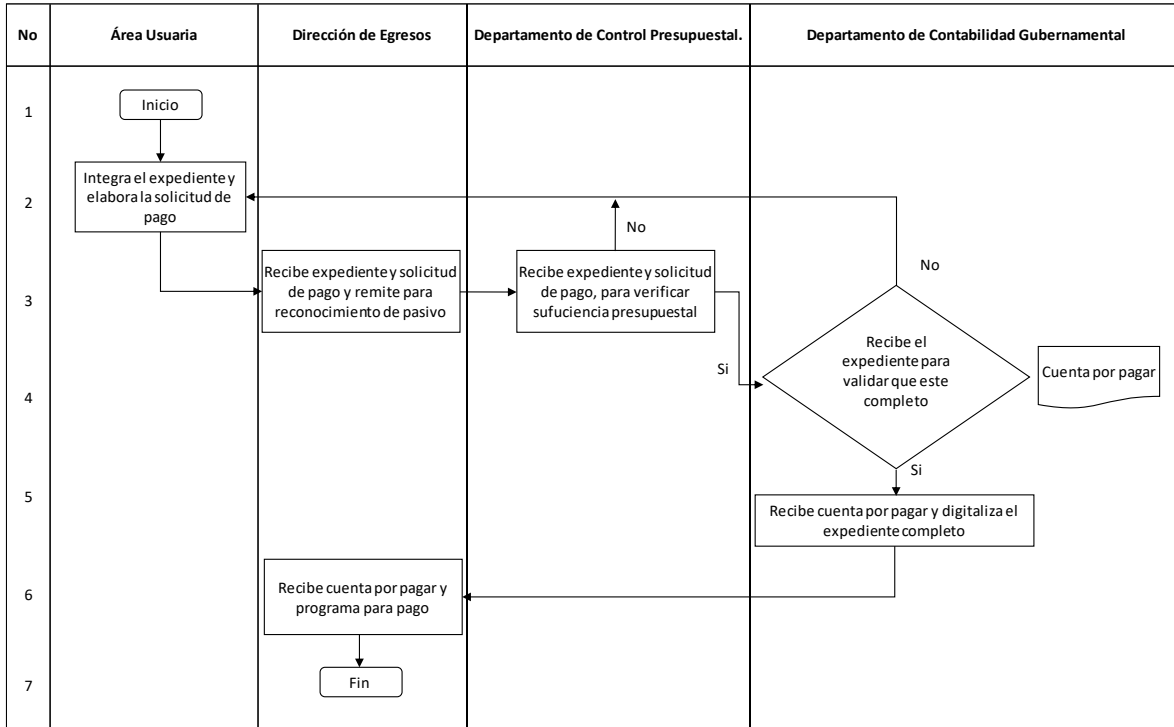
| No | Área Usuaria | Dirección de Egresos | Departamento de Control Presupuestal. | Departamento de Contabilidad Gubernamental |
|---|---|---|---|---|
| 1 | Inicio | | | |
| 2 | Integra el expediente y elabora la solicitud de pago | | No | No |
| 3 | | Recibe expediente y solicitud de pago y remite para reconocimiento de pasivo | Recibe expediente y solicitud de pago, para verificar sufuciencia presupuestal | |
| 4 | | | Si | Recibe el expediente para validar que este completo · Cuenta por pagar |
| 5 | | | | Si · Recibe cuenta por pagar y digitaliza el expediente completo |
| 6 | | Recibe cuenta por pagar y programa para pago | | |
| 7 | | Fin | | |